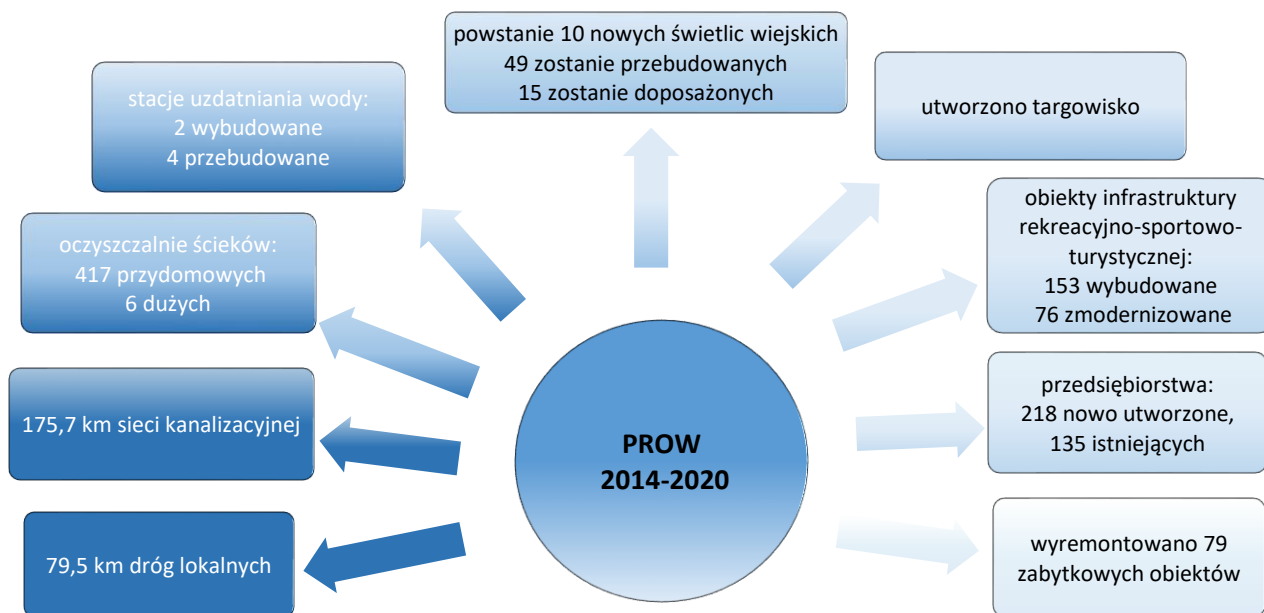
powstanie 10 nowych świetlic wiejskich
49 zostanie przebudowanych
15 zostanie doposażonych

stacje uzdatniania wody:
2 wybudowane
4 przebudowane

utworzono targowisko

obiekty infrastruktury rekreacyjno-sportowo-turystycznej:
153 wybudowane
76 zmodernizowane

oczyszczalnie ścieków:
417 przydomowych
6 dużych

przedsiębiorstwa:
218 nowo utworzone,
135 istniejących

175,7 km sieci kanalizacyjnej

PROW
2014-2020

79,5 km dróg lokalnych

wyremontowano 79
zabytkowych obiektów